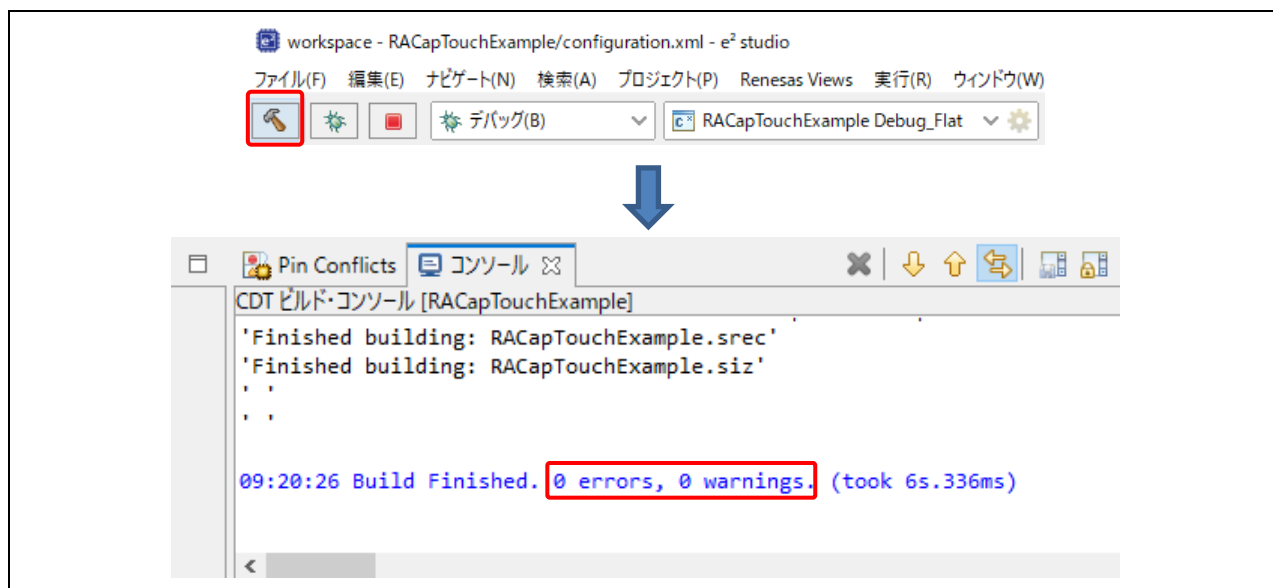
workspace - RACapTouchExample/configuration.xml - e² studio

ファイル(F) 編集(E) ナビゲート(N) 検索(A) プロジェクト(P) Renesas Views 実行(R) ウィンドウ(W)

デバッグ(B)

RACapTouchExample Debug_Flat

Pin Conflicts コンソール

CDT ビルド・コンソール [RACapTouchExample]

'Finished building: RACapTouchExample.srec'
'Finished building: RACapTouchExample.siz'
' '
' '

09:20:26 Build Finished. 0 errors, 0 warnings. (took 6s.336ms)